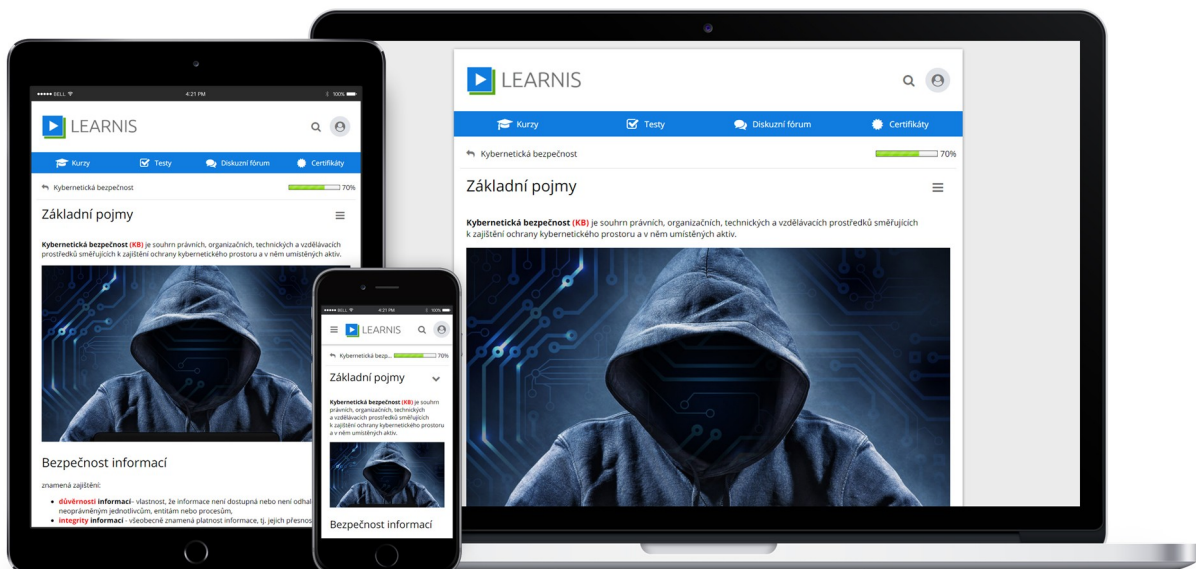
••••• BELL 4:21 PM 100%

LEARNIS

Kurzy Testy Diskuzní fórum Certifikáty

Kybernetická bezpečnost 70%

Základní pojmy

**Kybernetická bezpečnost (KB)** je souhrn právních, organizačních, technických a vzdělávacích prostředků směřujících k zajištění ochrany kybernetického prostoru a v něm umístěných aktiv.

Bezpečnost informací

znamená zajištění:

- **důvěrnosti informací**- vlastnost, že informace není dostupná nebo není odhal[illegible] neoprávněným jednotlivcům, entitám nebo procesům,
- **integrity informací** - všeobecně znamená platnost informace, tj. jejich přesnos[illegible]

••••• BELL 4:21 PM 100%

LEARNIS

Kybernetická bezp... 70%

Základní pojmy

**Kybernetická bezpečnost (KB)** je souhrn právních, organizačních, technických a vzdělávacích prostředků směřujících k zajištění ochrany kybernetického prostoru a v něm umístěných aktiv.

Bezpečnost informací

LEARNIS

Kurzy Testy Diskuzní fórum Certifikáty

Kybernetická bezpečnost 70%

Základní pojmy

**Kybernetická bezpečnost (KB)** je souhrn právních, organizačních, technických a vzdělávacích prostředků směřujících k zajištění ochrany kybernetického prostoru a v něm umístěných aktiv.